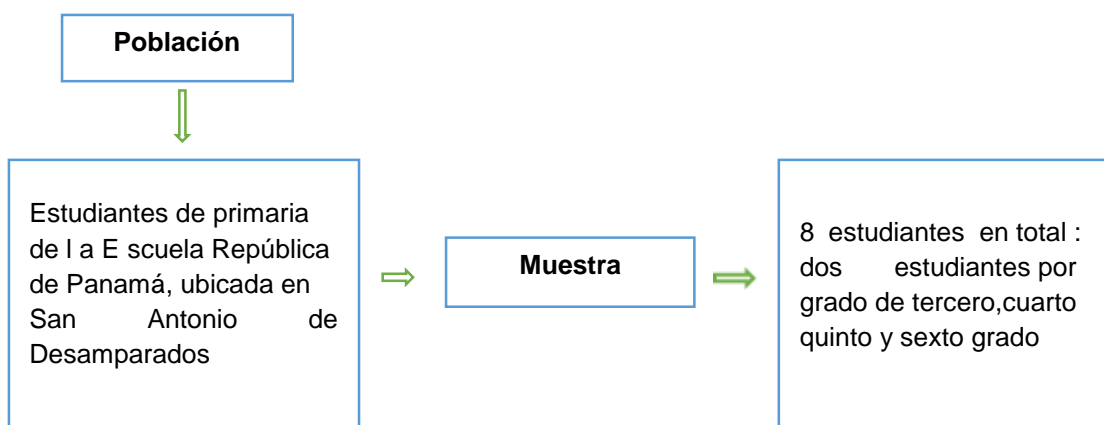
Población

Estudiantes de primaria de l a E scuela República de Panamá, ubicada en San Antonio de Desamparados

Muestra

8 estudiantes en total : dos estudiantes por grado de tercero,cuarto quinto y sexto grado